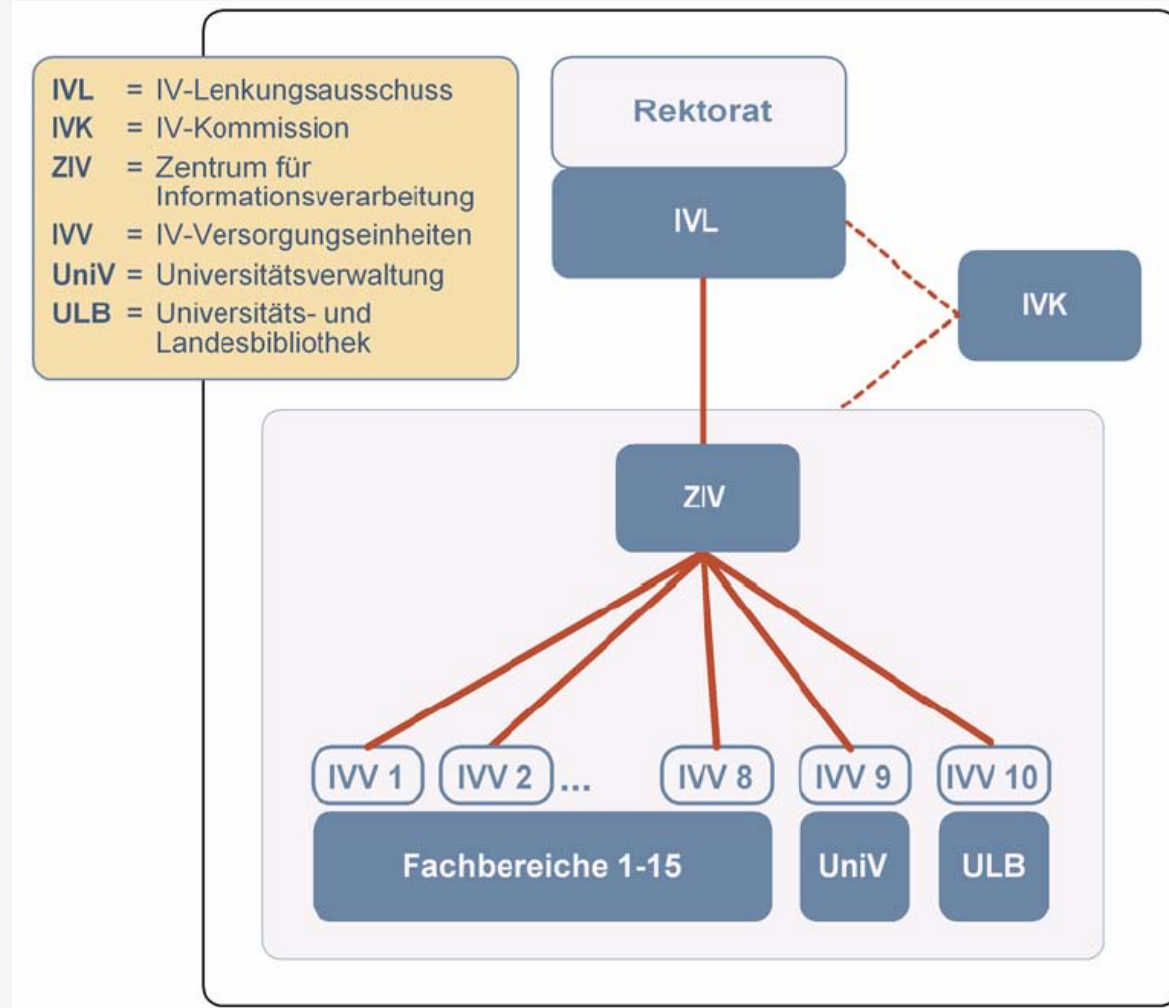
IVL = IV-Lenkungsausschuss
IVK = IV-Kommission
ZIV = Zentrum für Informationsverarbeitung
IVV = IV-Versorgungseinheiten
UniV = Universitätsverwaltung
ULB = Universitäts- und Landesbibliothek

Rektorat

IVL

IVK

ZIV

IVV 1 IVV 2 ... IVV 8 IVV 9 IVV 10

Fachbereiche 1-15

UniV

ULB